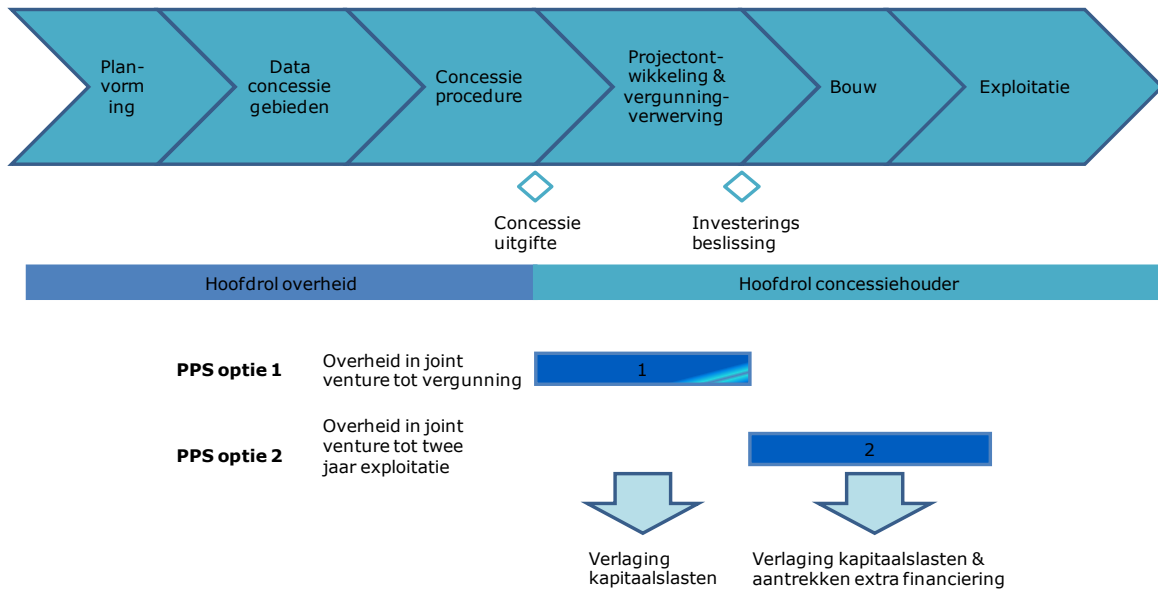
Planvorming

Data concessie gebieden

Concessie procedure

Projectontwikkeling & vergunningverwerving

Bouw

Exploitatie

Concessie uitgifte

Investerings beslissing

Hoofdrol overheid

Hoofdrol concessiehouder

PPS optie 1

Overheid in joint venture tot vergunning

1

PPS optie 2

Overheid in joint venture tot twee jaar exploitatie

2

Verlaging kapitaalslasten

Verlaging kapitaalslasten & aantrekken extra financiering